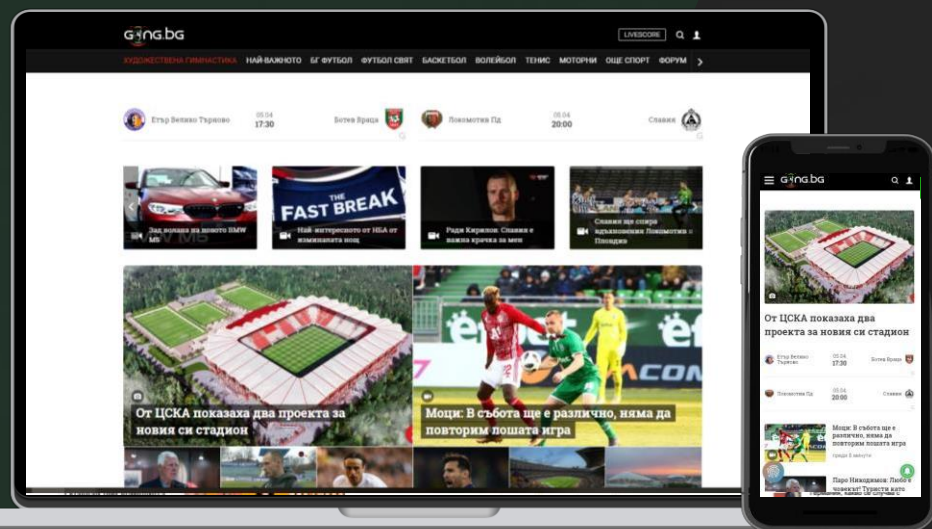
Gong.bg

LIVESCORE

ХУДОЖЕСТВЕНА ГИМНАСТИКА НАЙ-ВАЖНОТО БГ ФУТБОЛ ФУТБОЛ СВЯТ БАСКЕТБОЛ ВОЛЕЙБОЛ ТЕНИС МОТОРНИ ОЩЕ СПОРТ ФОРУМ

Етър Велико Търново 05.04 17:30 Ботев Враца

Локомотив Пд 05.04 20:00 Славия

Зад волана на новото BMW M5

THE FAST BREAK

Най-интересното от НБА от изминалата нощ

Ради Кирилов: Славия е важна крачка за мен

Славия ще спори вдъхновения Локомотив в Пловдив

От ЦСКА показаха два проекта за новия си стадион

Моци: В събота ще е различно, няма да повторим пошата игра

Gong.bg

От ЦСКА показаха два проекта за новия си стадион

Етър Велико Търново 05.04 17:30 Ботев Враца

Локомотив Пд 05.04 20:00 Славия

Моци: В събота ще е различно, няма да повторим пошата игра

Паро Никодимов: Люба е човек! Турист като